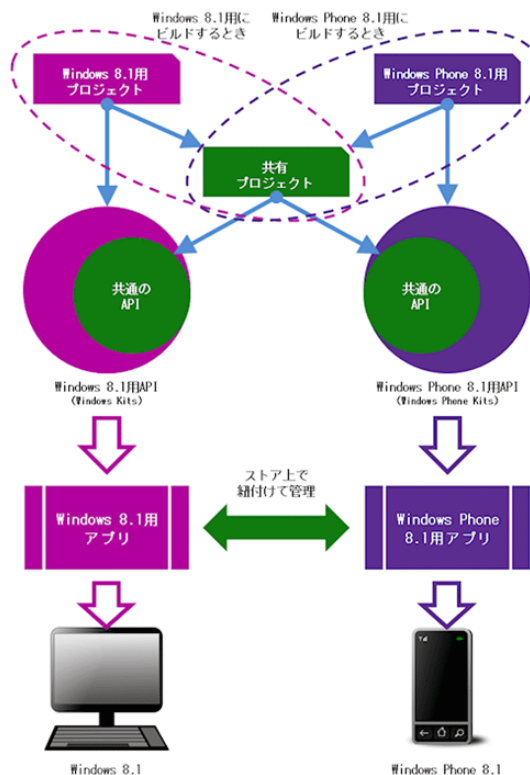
Windows 8.1用に
ビルドするとき

Windows Phone 8.1用に
ビルドするとき

Windows 8.1用
プロジェクト

Windows Phone 8.1用
プロジェクト

共有
プロジェクト

共通の
API

共通の
API

Windows 8.1用API
(Windows Kits)

Windows Phone 8.1用API
(Windows Phone Kits)

ストア上で
紐付けて管理

Windows 8.1用
アプリ

Windows Phone
8.1用アプリ

Windows 8.1

Windows Phone 8.1